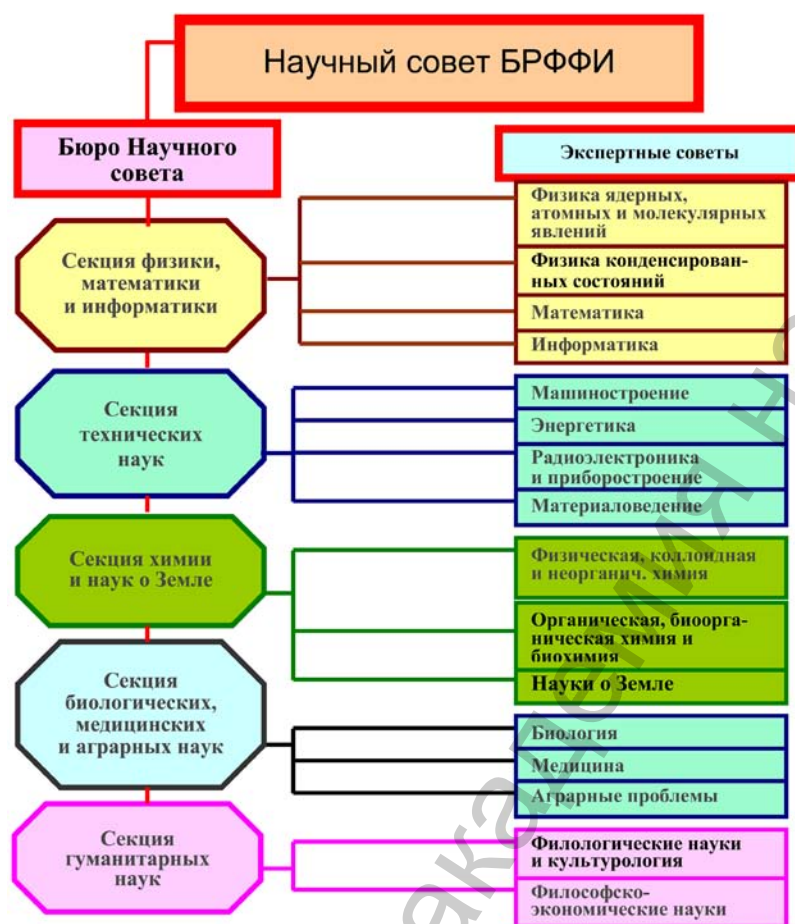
Научный совет БРФФИ

Бюро Научного совета

Экспертные советы

Секция физики, математики и информатики

Физика ядерных, атомных и молекулярных явлений

Физика конденсированных состояний

Математика

Информатика

Секция технических наук

Машиностроение

Энергетика

Радиоэлектроника и приборостроение

Материаловедение

Секция химии и наук о Земле

Физическая, коллоидная и неорганич. химия

Органическая, биоорганическая химия и биохимия

Науки о Земле

Секция биологических, медицинских и аграрных наук

Биология

Медицина

Аграрные проблемы

Секция гуманитарных наук

Филологические науки и культурология

Философско-экономические науки